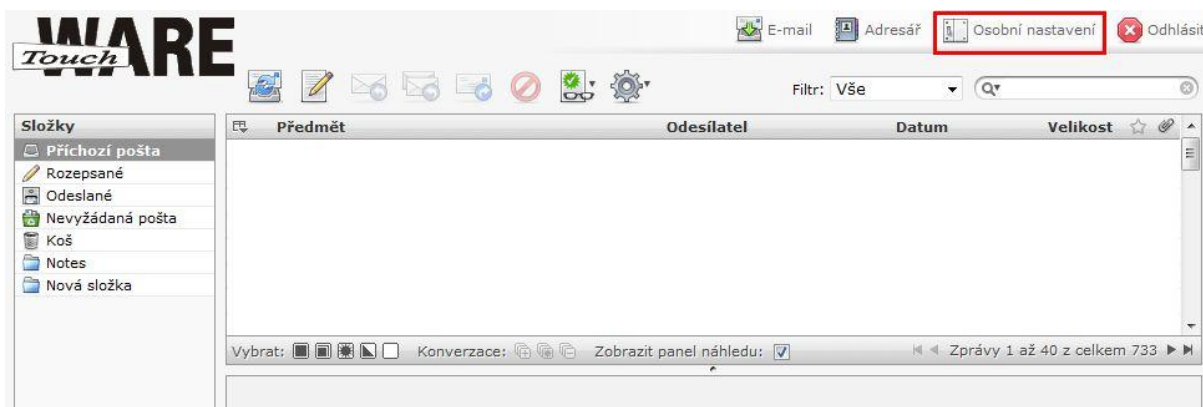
Touch WARE

E-mail Adresář Osobní nastavení Odhlásit

Filtr: Vše

Složky
Příchozí pošta
Rozepsané
Odeslané
Nevyžádaná pošta
Koš
Notes
Nová složka

Předmět Odesílatel Datum Velikost

Vybrat: Konverzace: Zobrazit panel náhledu: Zprávy 1 až 40 z celkem 733